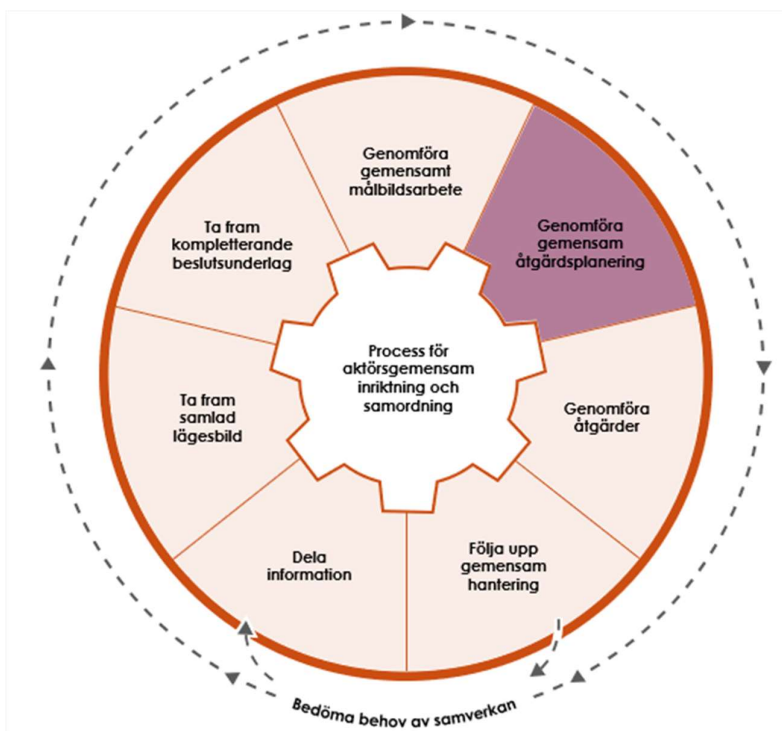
Genomföra gemensamt målbildsarbete

Genomföra gemensam åtgärdsplanering

Genomföra åtgärder

Följa upp gemensam hantering

Dela information

Ta fram samlad lägesbild

Ta fram kompletterande beslutsunderlag

Process för aktörsgemensam inriktning och samordning

Bedöma behov av samverkan